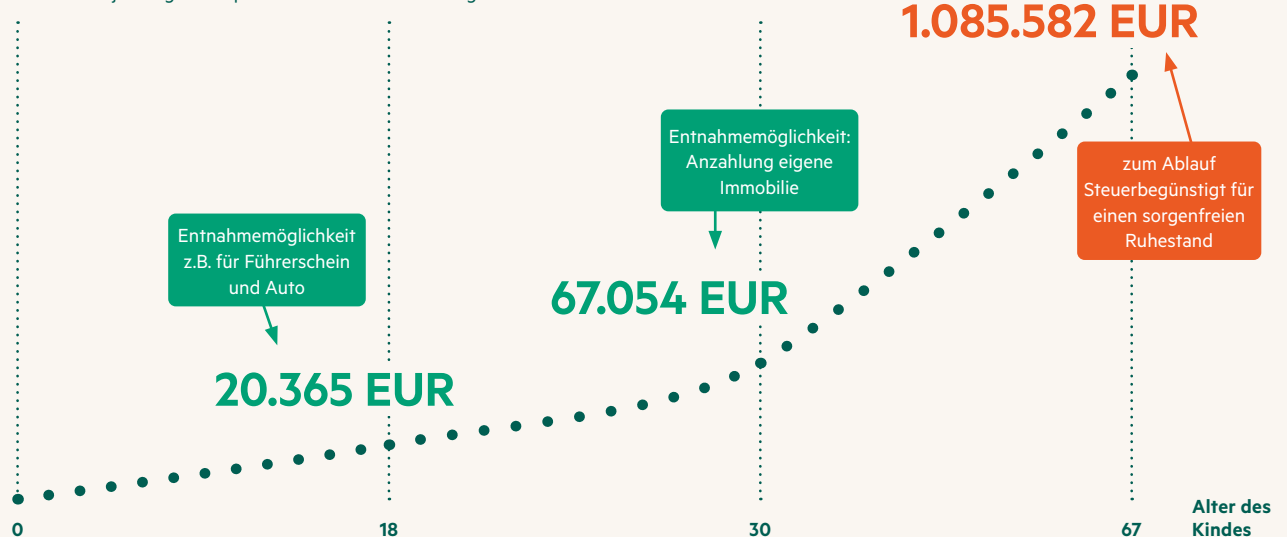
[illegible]

1.085.582 EUR

Entnahmemöglichkeit: Anzahlung eigene Immobilie

zum Ablauf Steuerbegünstigt für einen sorgenfreien Ruhestand

Entnahmemöglichkeit z.B. für Führerschein und Auto

67.054 EUR

20.365 EUR

0

18

30

67

Alter des Kindes